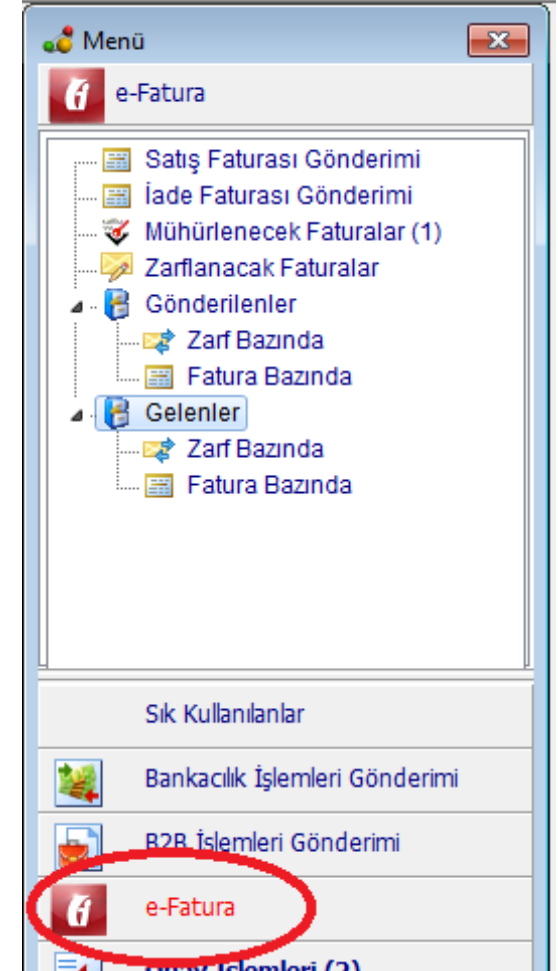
Menü

e-Fatura

Satış Faturası Gönderimi
İade Faturası Gönderimi
Mühürlenecek Faturalar (1)
Zarflanacak Faturalar
Gönderilenler
Zarf Bazında
Fatura Bazında
Gelenler
Zarf Bazında
Fatura Bazında

Sık Kullanılanlar
Bankacılık İşlemleri Gönderimi
B2B İşlemleri Gönderimi
e-Fatura
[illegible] İşlemleri (2)